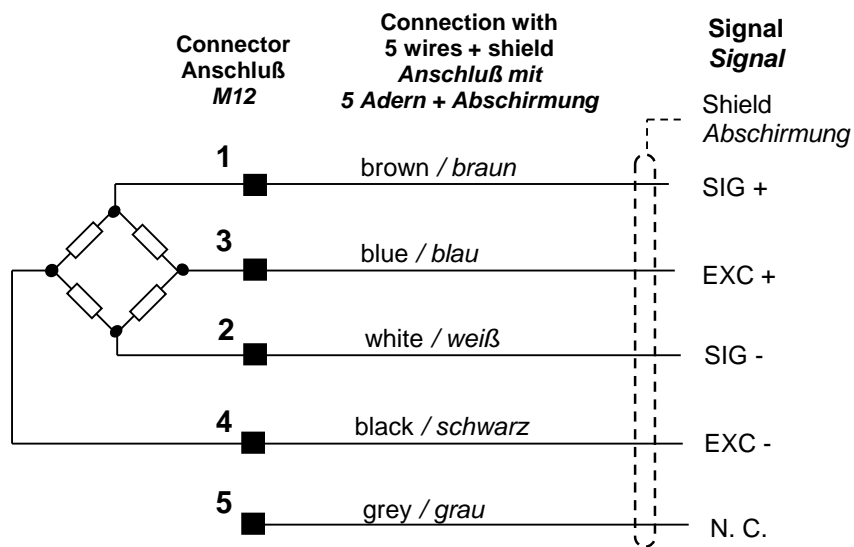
Connector
Anschluß
M12

Connection with
5 wires + shield
Anschluß mit
5 Adern + Abschirmung

Signal
Signal

Shield
Abschirmung

1 brown / braun SIG +

3 blue / blau EXC +

2 white / weiß SIG -

4 black / schwarz EXC -

5 grey / grau N. C.